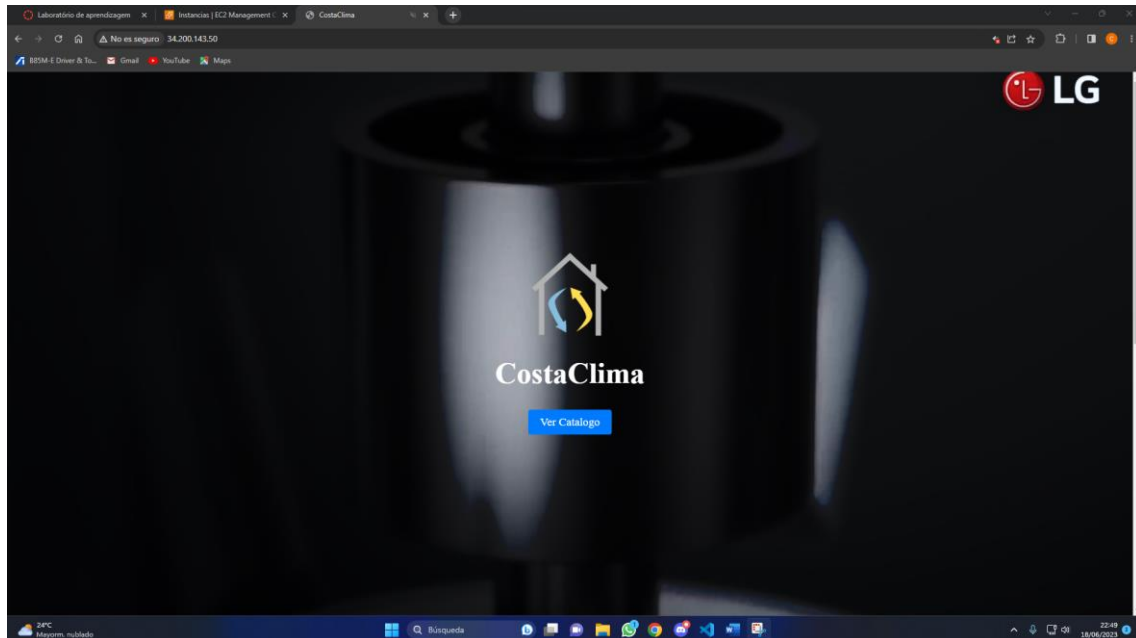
Laboratório de aprendizagem × Instancias | EC2 Management C × CostaClima ×

No es seguro 34.200.143.50

B85M-E Driver & To... Gmail YouTube Maps

LG

CostaClima

Ver Catalogo

24°C
Mayorm. nublado

Búsqueda

22:49
18/06/2023